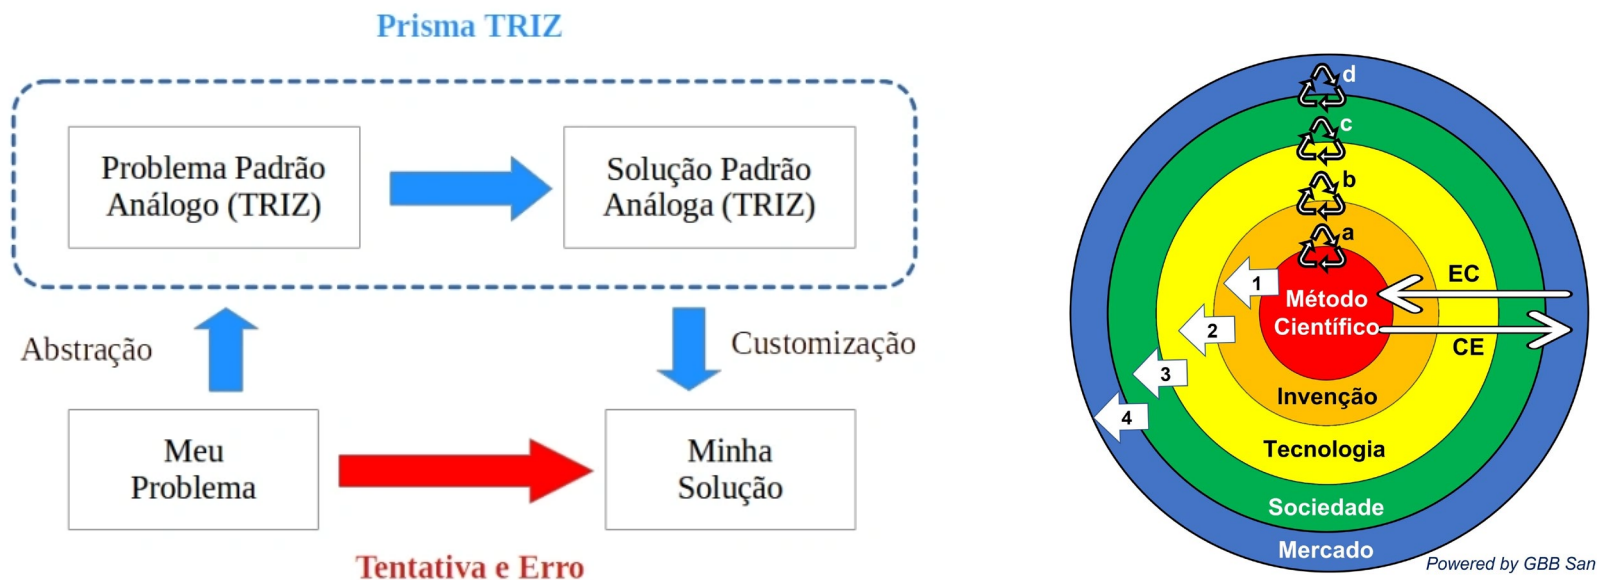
Prisma TRIZ

Problema Padrão Análogo (TRIZ)

Solução Padrão Análoga (TRIZ)

Abstração

Customização

Meu Problema

Minha Solução

Tentativa e Erro

d

c

b

a

1

2

3

4

EC

CE

Método Científico

Invenção

Tecnologia

Sociedade

Mercado

Powered by GBB San